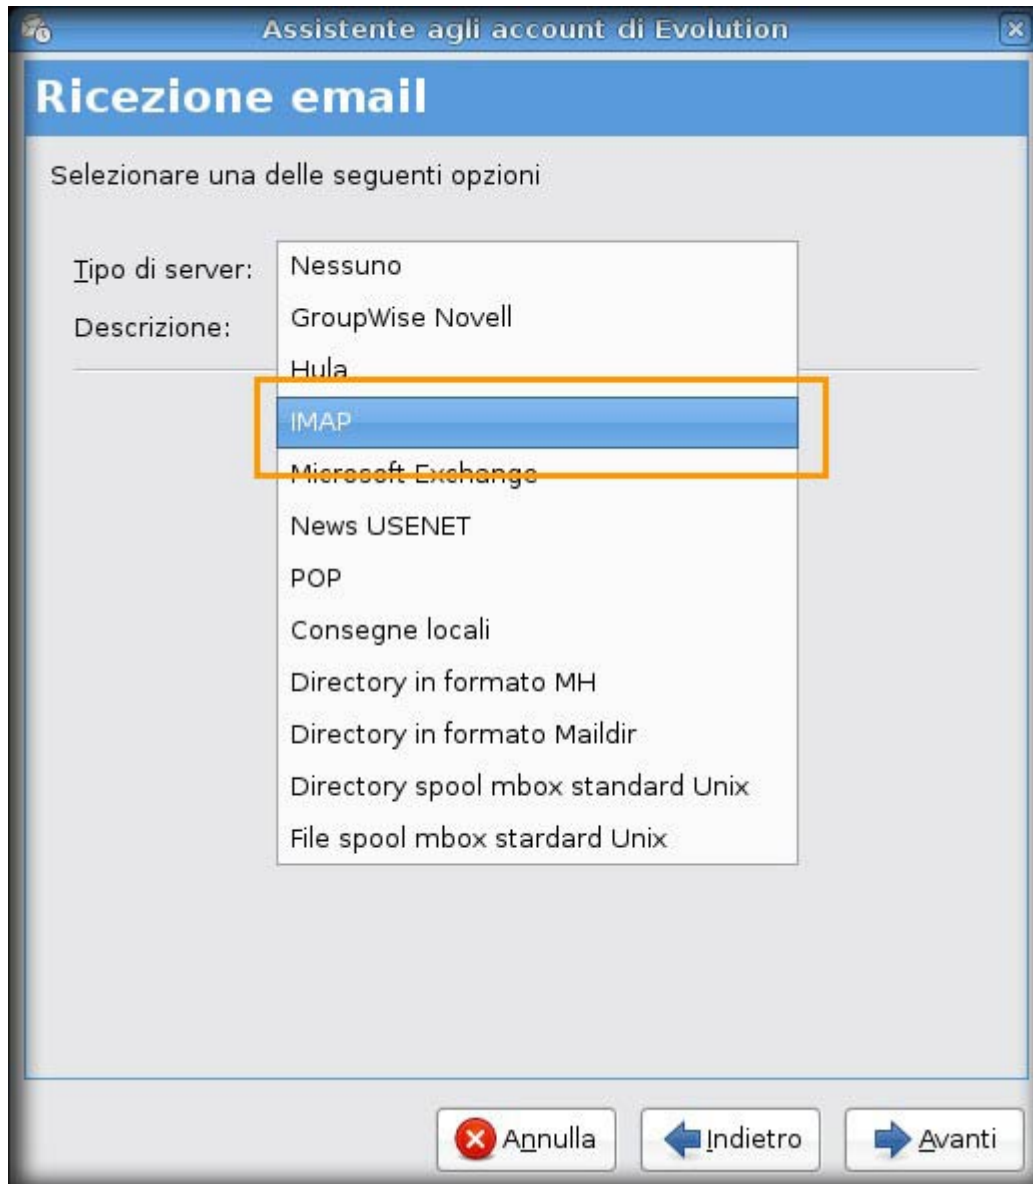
Assistente agli account di Evolution

Ricezione email

Selezionare una delle seguenti opzioni

Tipo di server:

Descrizione:

Nessuno
GroupWise Novell
Hula
IMAP
Microsoft Exchange
News USENET
POP
Consegne locali
Directory in formato MH
Directory in formato Maildir
Directory spool mbox standard Unix
File spool mbox stardard Unix

Annulla
Indietro
Avanti